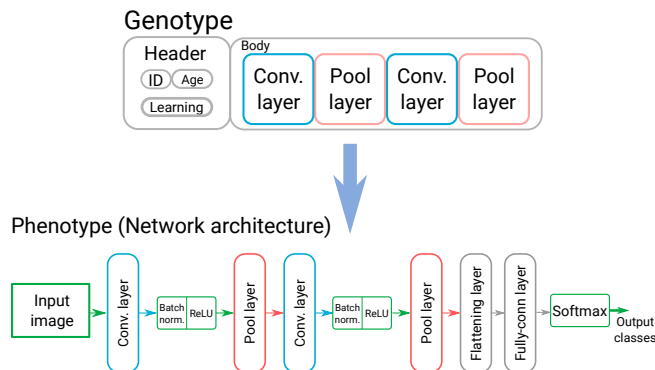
Genotype

Header
ID Age
Learning

Body
Conv. layer
Pool layer
Conv. layer
Pool layer

Phenotype (Network architecture)

Input image
Conv. layer
Batch norm.
ReLU
Pool layer
Conv. layer
Batch norm.
ReLU
Pool layer
Flattening layer
Fully-conn layer
Softmax
Output classes